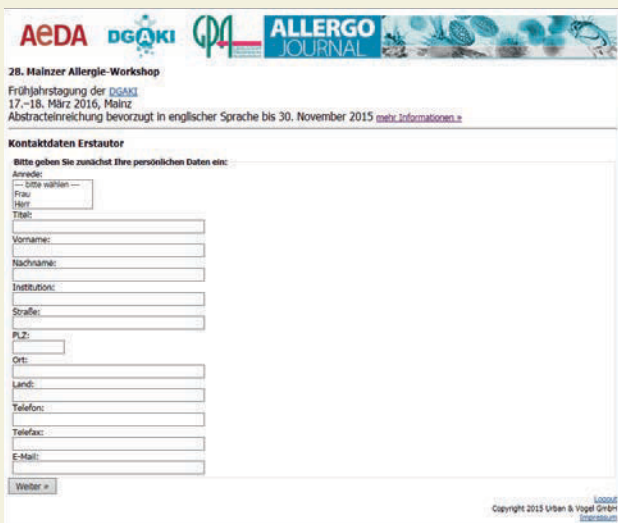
AeDA DGAKI GPA ALLERGO JOURNAL

28. Mainzer Allergie-Workshop

Frühjahrstagung der DGAKI
17.–18. März 2016, Mainz
Abstracteinreichung bevorzugt in englischer Sprache bis 30. November 2015 mehr Informationen »

Kontaktdaten Erstautor

Bitte geben Sie zunächst Ihre persönlichen Daten ein:

Anrede:
--- bitte wählen ---
Frau
Herr

Titel:

Vorname:

Nachname:

Institution:

Straße:

PLZ:

Ort:

Land:

Telefon:

Telefax:

E-Mail:

Weiter »

Logout
Copyright 2015 Urban & Vogel GmbH
Impressum